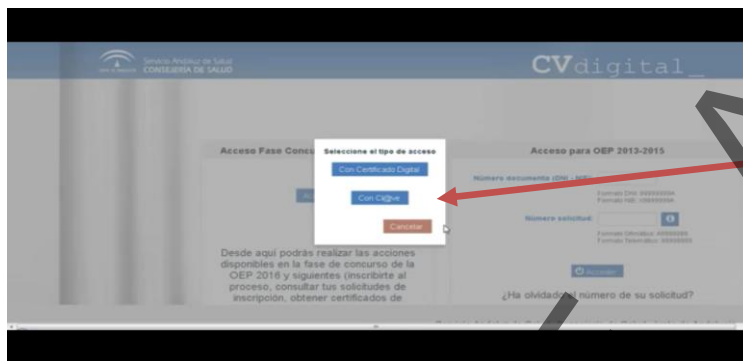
Servicio Andaluz de Salud
CONSEJERÍA DE SALUD

CVdigital_

Acceso Fase Concu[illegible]

Seleccione el tipo de acceso

Con Certificado Digital

Con Cl@ve

Cancelar

Acceso para OEP 2013-2015

Número documento (DNI - NIE):

Formato DNI: 99999999A
Formato NIE: X9999999A

Número solicitud:

Formato Manual: 4999999
Formato Telemático: 49999999

Acceder

Desde aquí podrás realizar las acciones disponibles en la fase de concurso de la OEP 2016 y siguientes (inscribirte al proceso, consultar tus solicitudes de inscripción, obtener certificados de

¿Ha olvidado el número de su solicitud?